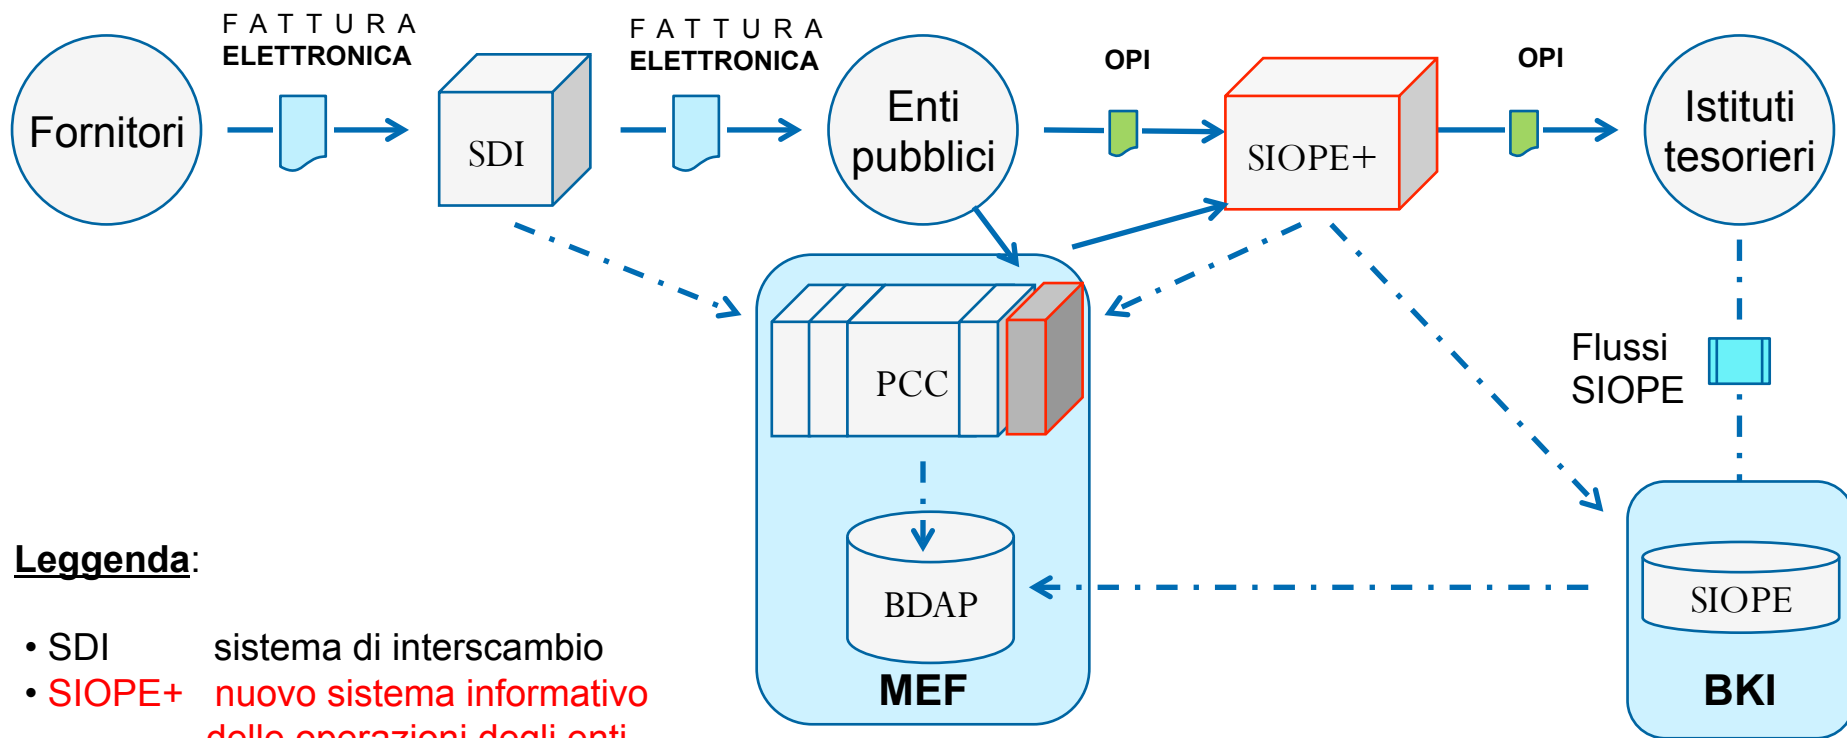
Fornitori

FATTURA ELETTRONICA

SDI

FATTURA ELETTRONICA

Enti pubblici

OPI

SIOPE+

OPI

Istituti tesorieri

PCC

Flussi SIOPE

BDAP

MEF

SIOPE

BKI

Leggenda:

• SDI sistema di interscambio
• SIOPE+ nuovo sistema informativo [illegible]